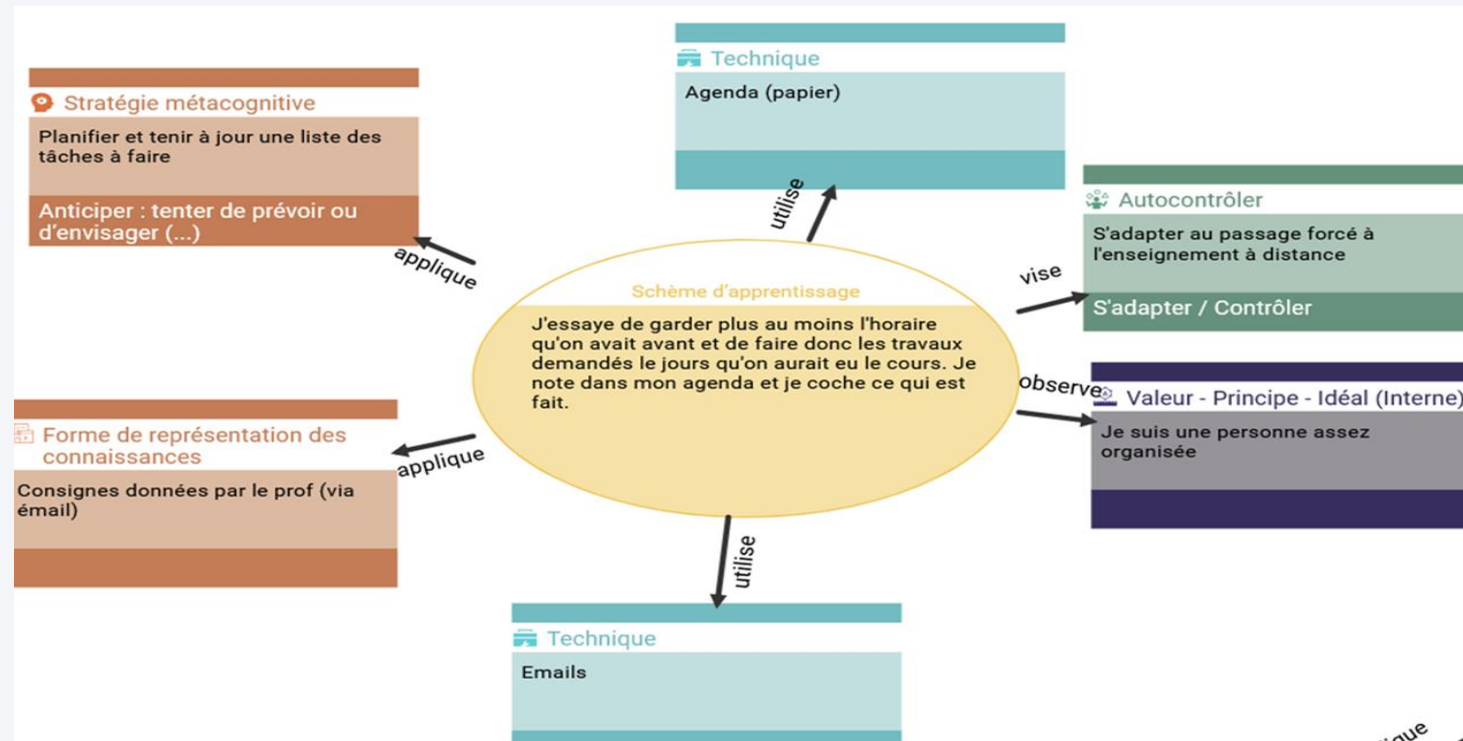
Technique

Agenda (papier)

Stratégie métacognitive

Planifier et tenir à jour une liste des tâches à faire

Anticiper : tenter de prévoir ou d'envisager (...)

utilise

Autocontrôler

S'adapter au passage forcé à l'enseignement à distance

S'adapter / Contrôler

applique

vise

Schème d'apprentissage

J'essaye de garder plus au moins l'horaire qu'on avait avant et de faire donc les travaux demandés le jours qu'on aurait eu le cours. Je note dans mon agenda et je coche ce qui est fait.

observe

Valeur - Principe - Idéal (Interne)

Je suis une personne assez organisée

Forme de représentation des connaissances

applique

Consignes données par le prof (via email)

utilise

Technique

Emails

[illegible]ique